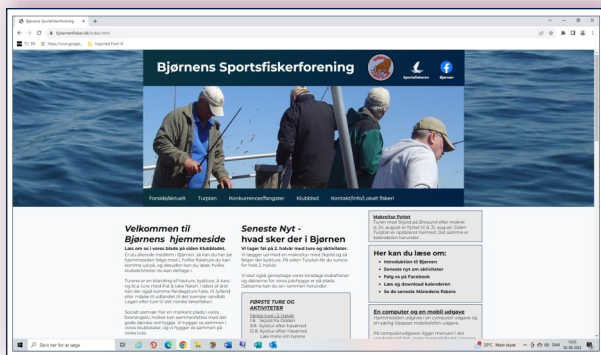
Bjørnens Sportsfiskerforening

bjornensfiskere.dk/index.html

TV 2R https://www.google... Imported from IE

Bjørnens Sportsfiskerforening

Sportsfiskeren

Bjørnen

Forside/aktuelt Turplan Konkurrencer/fangster Klubblad Kontaktinfo/Lokalt fiskeri

Velkommen til Bjørnens hjemmeside

Læs om os i vores blade på siden Klubbladet.

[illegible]

Seneste Nyt - hvad sker der i Bjørnen

Vi tager fat på 2. halvår med ture og aktiviteter.

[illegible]

FØRSTE TURE OG AKTIVITETER

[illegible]

Makrel/tur flyttet

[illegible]

Her kan du læse om:

• Introduktion til Bjørnen
• Seneste nyt om aktiviteter
• Følg os på Facebook
• Læs og download kalenderen
• Se de seneste Månedens fiskere

En computer og en mobil udgave

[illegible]

Skriv her for at søge

20°C Mest skyet DAN